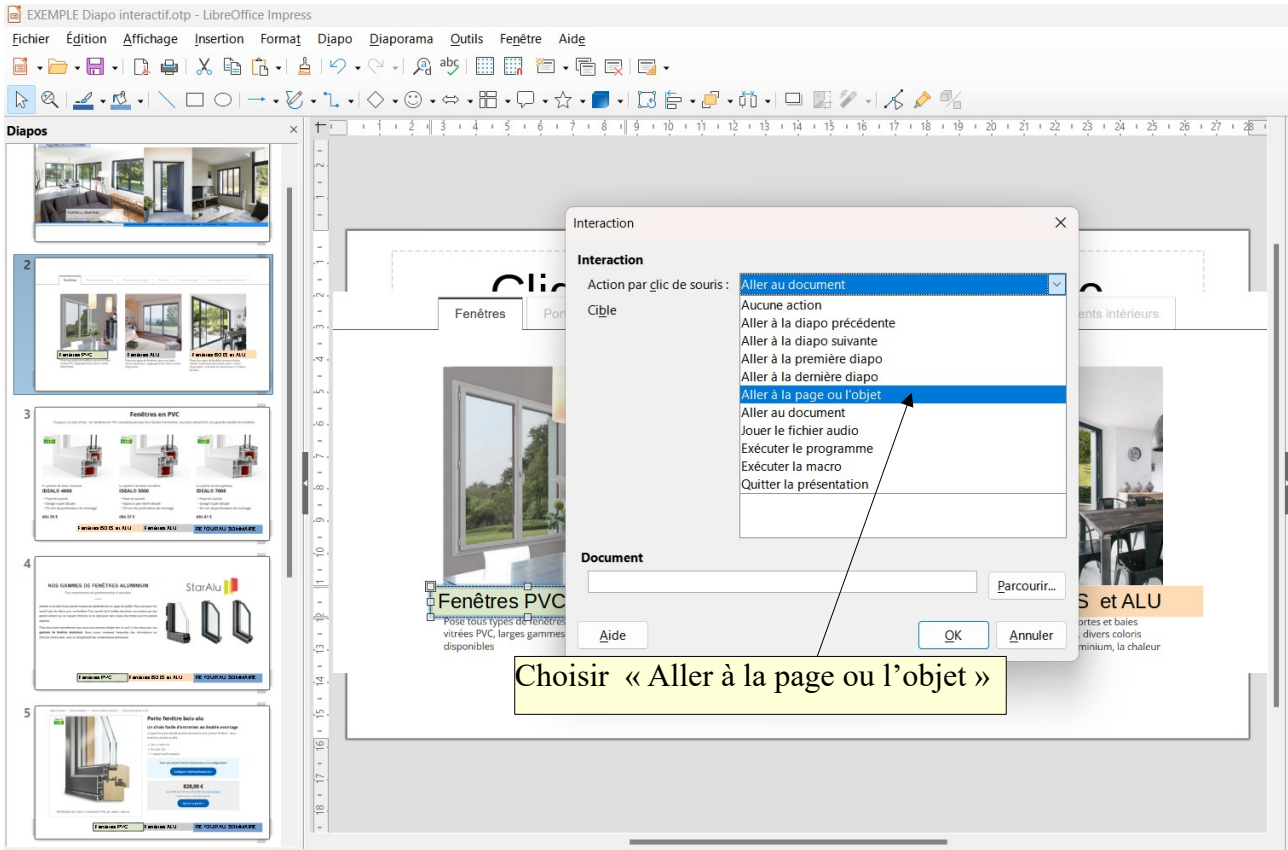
EXEMPLE Diapo interactif.otp - LibreOffice Impress

Fichier Édition Affichage Insertion Format Diapo Diaporama Outils Fenêtre Aide

Diapos

2

Fenêtres PVC Fenêtres ALU Fenêtres BOIS et ALU

3

Fenêtres en PVC

IDEALO 4000
IDEALO 5000
IDEALO 7000

Fenêtres BOIS et ALU Fenêtres ALU RETOUR AU SOMMAIRE

4

NOS GAMMES DE FENÊTRES ALUMINIUM

StarAlu

Fenêtres PVC Fenêtres BOIS et ALU RETOUR AU SOMMAIRE

5

Porte fenêtre bois-alu

Fenêtres PVC Fenêtres ALU RETOUR AU SOMMAIRE

Clic

Fenêtres Por

ents intérieurs

Fenêtres PVC

Pose tous types de fenêtres vitrées PVC, larges gammes disponibles

S et ALU

ortes et baies , divers coloris minium, la chaleur

Interaction

Interaction

Action par clic de souris : Aller au document

Cible

Aucune action
Aller à la diapo précédente
Aller à la diapo suivante
Aller à la première diapo
Aller à la dernière diapo
Aller à la page ou l'objet
Aller au document
Jouer le fichier audio
Exécuter le programme
Exécuter la macro
Quitter la présentation

Document

Parcourir...

Aide OK Annuler

Choisir « Aller à la page ou l'objet »